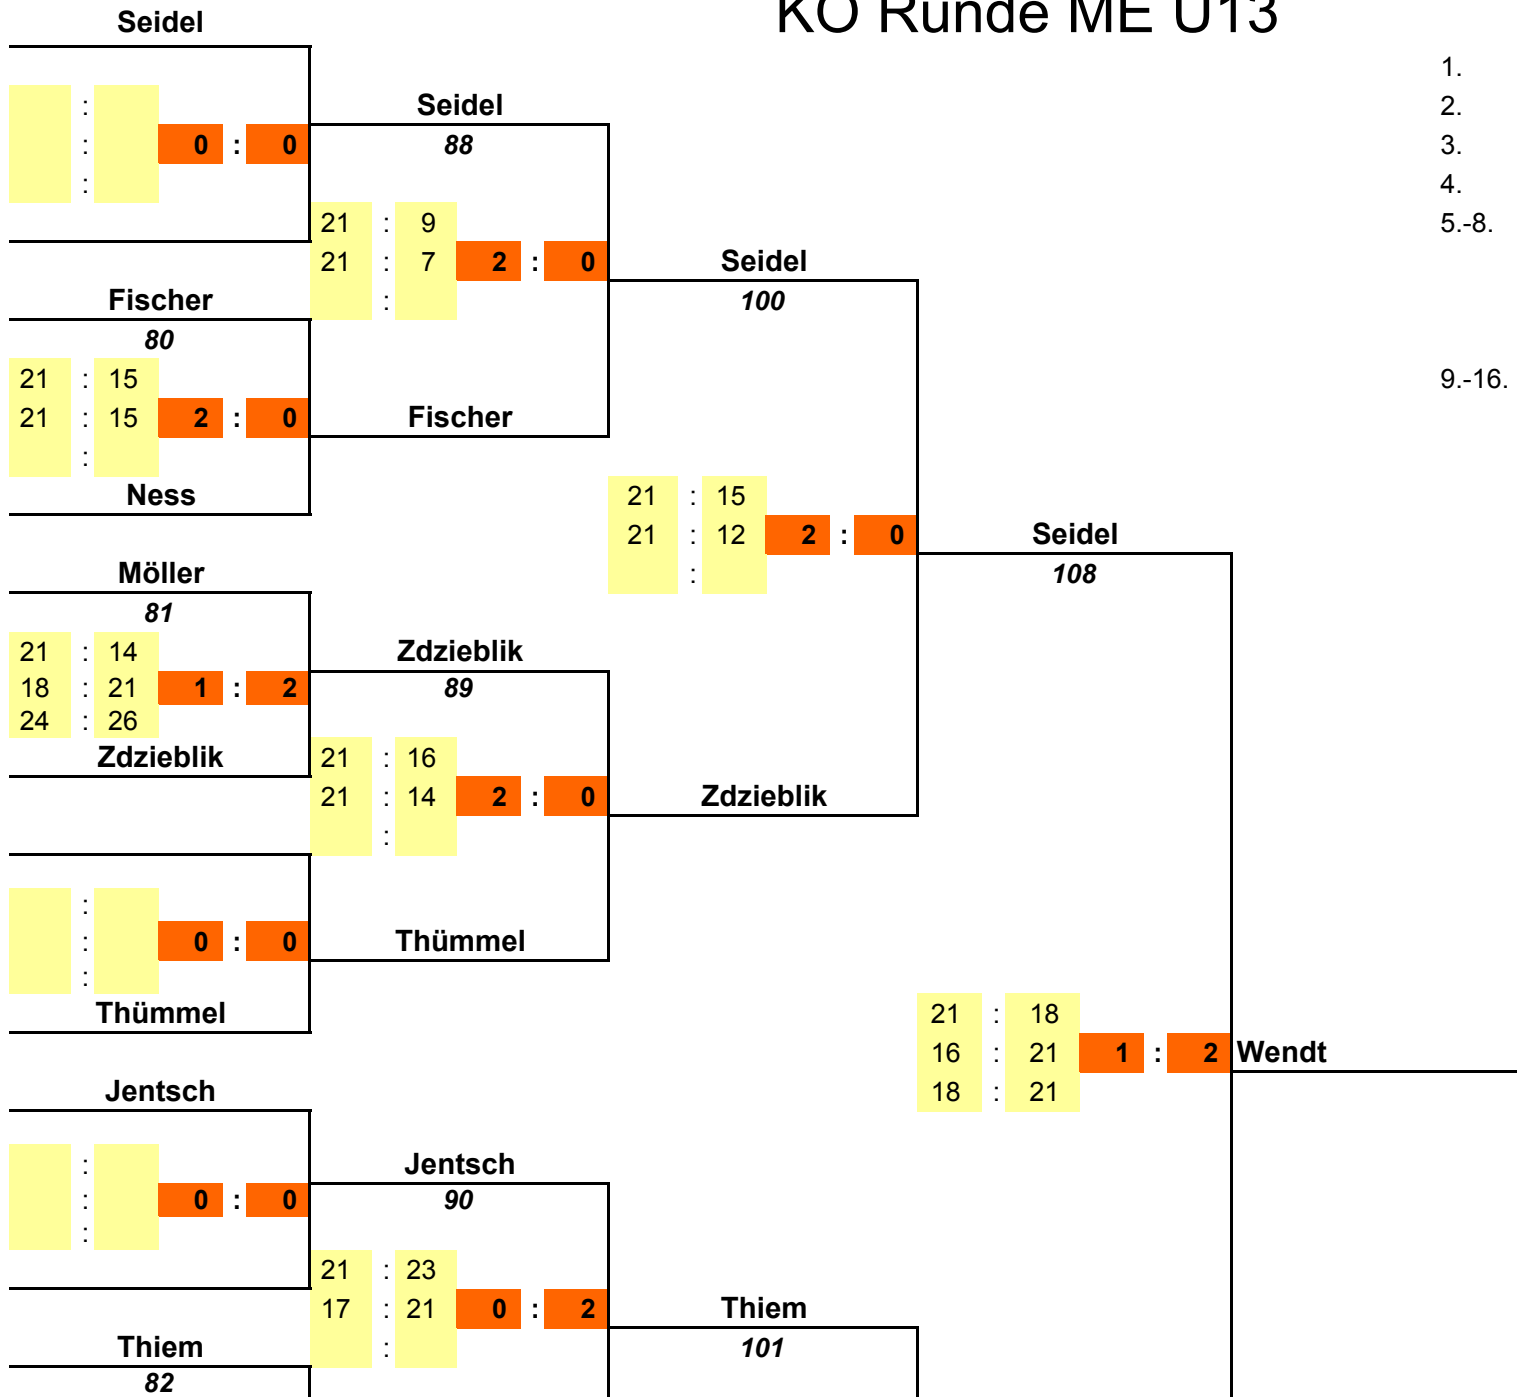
KO Runde ME U13

Seidel

: 
: 0 : 0
:

Seidel
88

21 : 9
21 : 7 2 : 0
:

Fischer
80

21 : 15
21 : 15 2 : 0
:

Fischer

Ness

Seidel
100

21 : 15
21 : 12 2 : 0
:

Seidel
108

Möller
81

21 : 14
18 : 21 1 : 2
24 : 26

Zdzieblik

Zdzieblik
89

21 : 16
21 : 14 2 : 0
:

Zdzieblik

: 
: 0 : 0
:

Thümmel

Thümmel

21 : 18
16 : 21 1 : 2 Wendt
18 : 21

Jentsch

: 
: 0 : 0
:

Jentsch
90

21 : 23
17 : 21 0 : 2
:

Thiem
101

Thiem
82

1.
2.
3.
4.
5.-8.

9.-16.